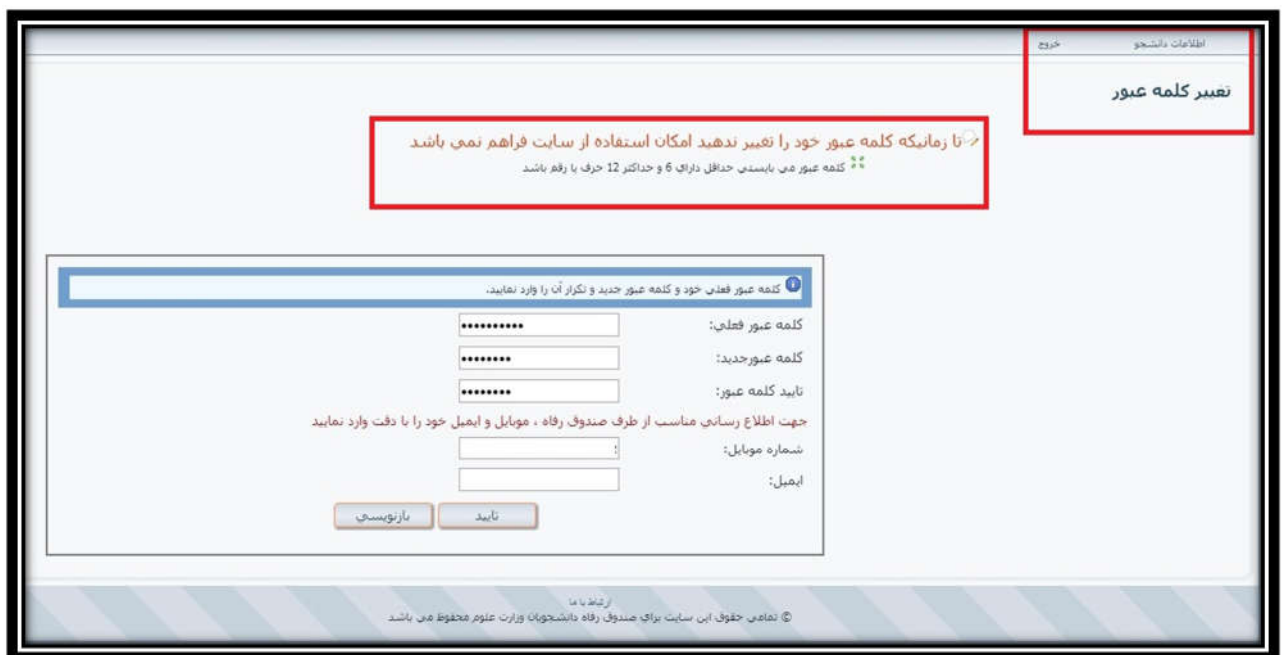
اطلاعات دانشجو خروج

تغيير كلمه عبور

تا زمانيكه كلمه عبور خود را تغيير ندهيد امكان استفاده از سايت فراهم نمي باشد

كلمه عبور مي بايستي حداقل داراي 6 و حداكثر 12 حرف يا رقم باشد

كلمه عبور فعلي خود و كلمه عبور جديد و تكرار آن را وارد نماييد.

كلمه عبور فعلي: •••••••••••

كلمه عبورجديد: •••••••••

تاييد كلمه عبور: •••••••••

جهت اطلاع رساني مناسب از طرف صندوق رفاه ، موبايل و ايميل خود را با دقت وارد نماييد

شماره موبايل:

ايميل:

تاييد بازنويسي

ارتباط با ما

© تمامي حقوق اين سايت براي صندوق رفاه دانشجويان وزارت علوم محفوظ مي باشد